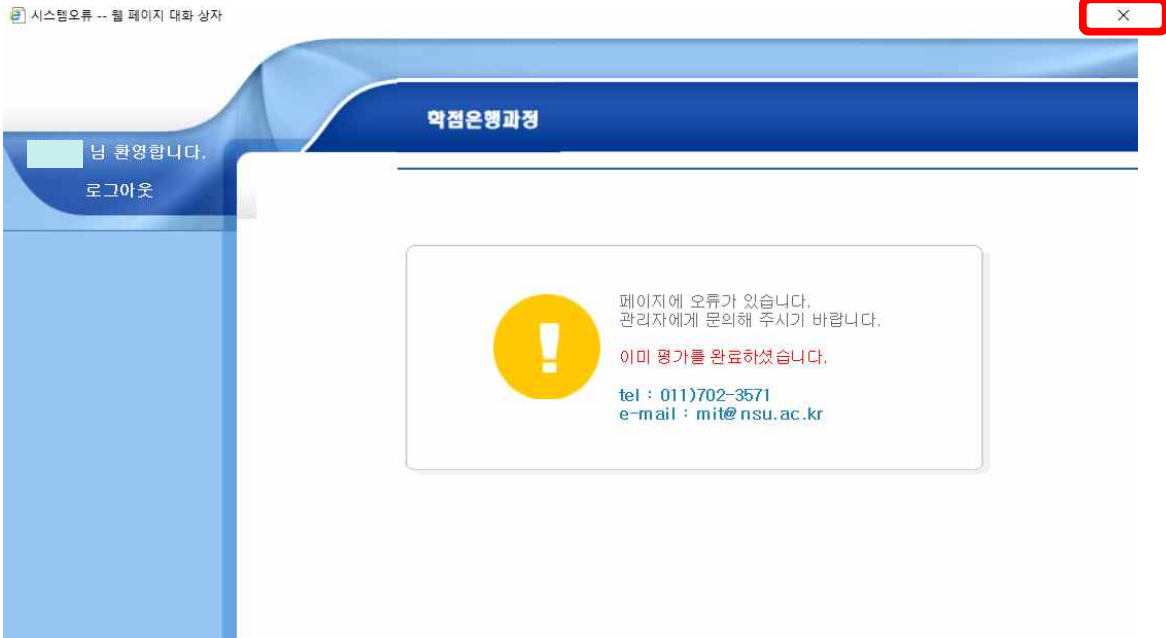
시스템오류 -- 웹 페이지 대화 상자

×

학점은행과정

님 환영합니다.

로그아웃

페이지에 오류가 있습니다.
관리자에게 문의해 주시기 바랍니다.

이미 평가를 완료하셨습니다.

tel : 011)702-3571
e-mail : mit@nsu.ac.kr